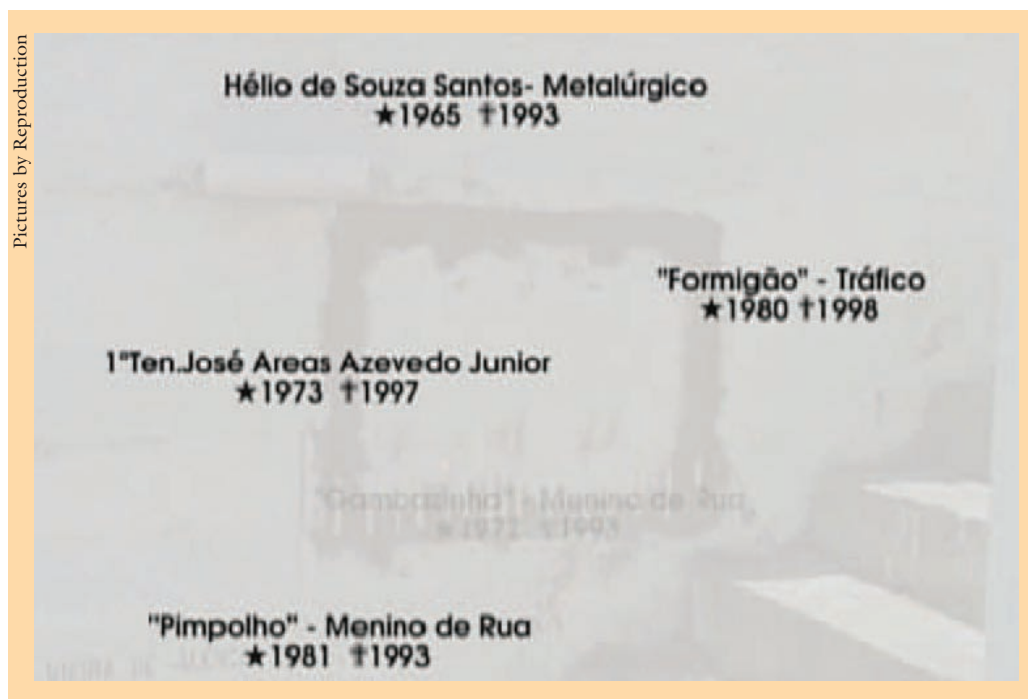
Pictures by Reproduction

Hélio de Souza Santos- Metalúrgico
★1965 †1993

"Formigão" - Tráfico
★1980 †1998

1°Ten.José Areas Azevedo Junior
★1973 †1997

"Gambazinho" - Menino de Rua
★1972 †1993

"Pimpolho" - Menino de Rua
★1981 †1993